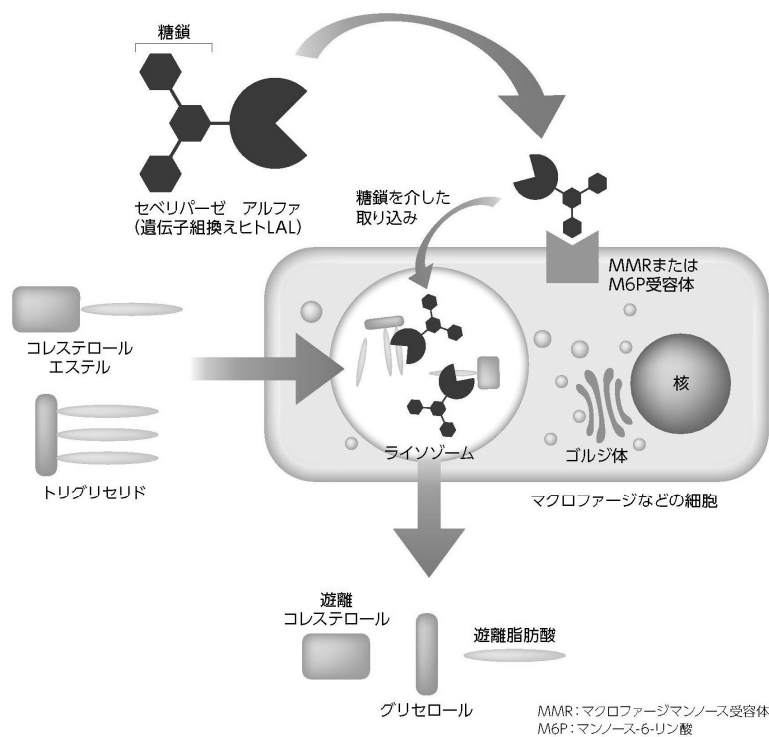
糖鎖

セベリパーゼ　アルファ
（遺伝子組換えヒトLAL）

糖鎖を介した
取り込み

MMRまたは
M6P受容体

コレステロール
エステル

トリグリセリド

核

ライソゾーム

ゴルジ体

マクロファージなどの細胞

遊離
コレステロール

遊離脂肪酸

グリセロール

MMR：マクロファージマンノース受容体
M6P：マンノース-6-リン酸